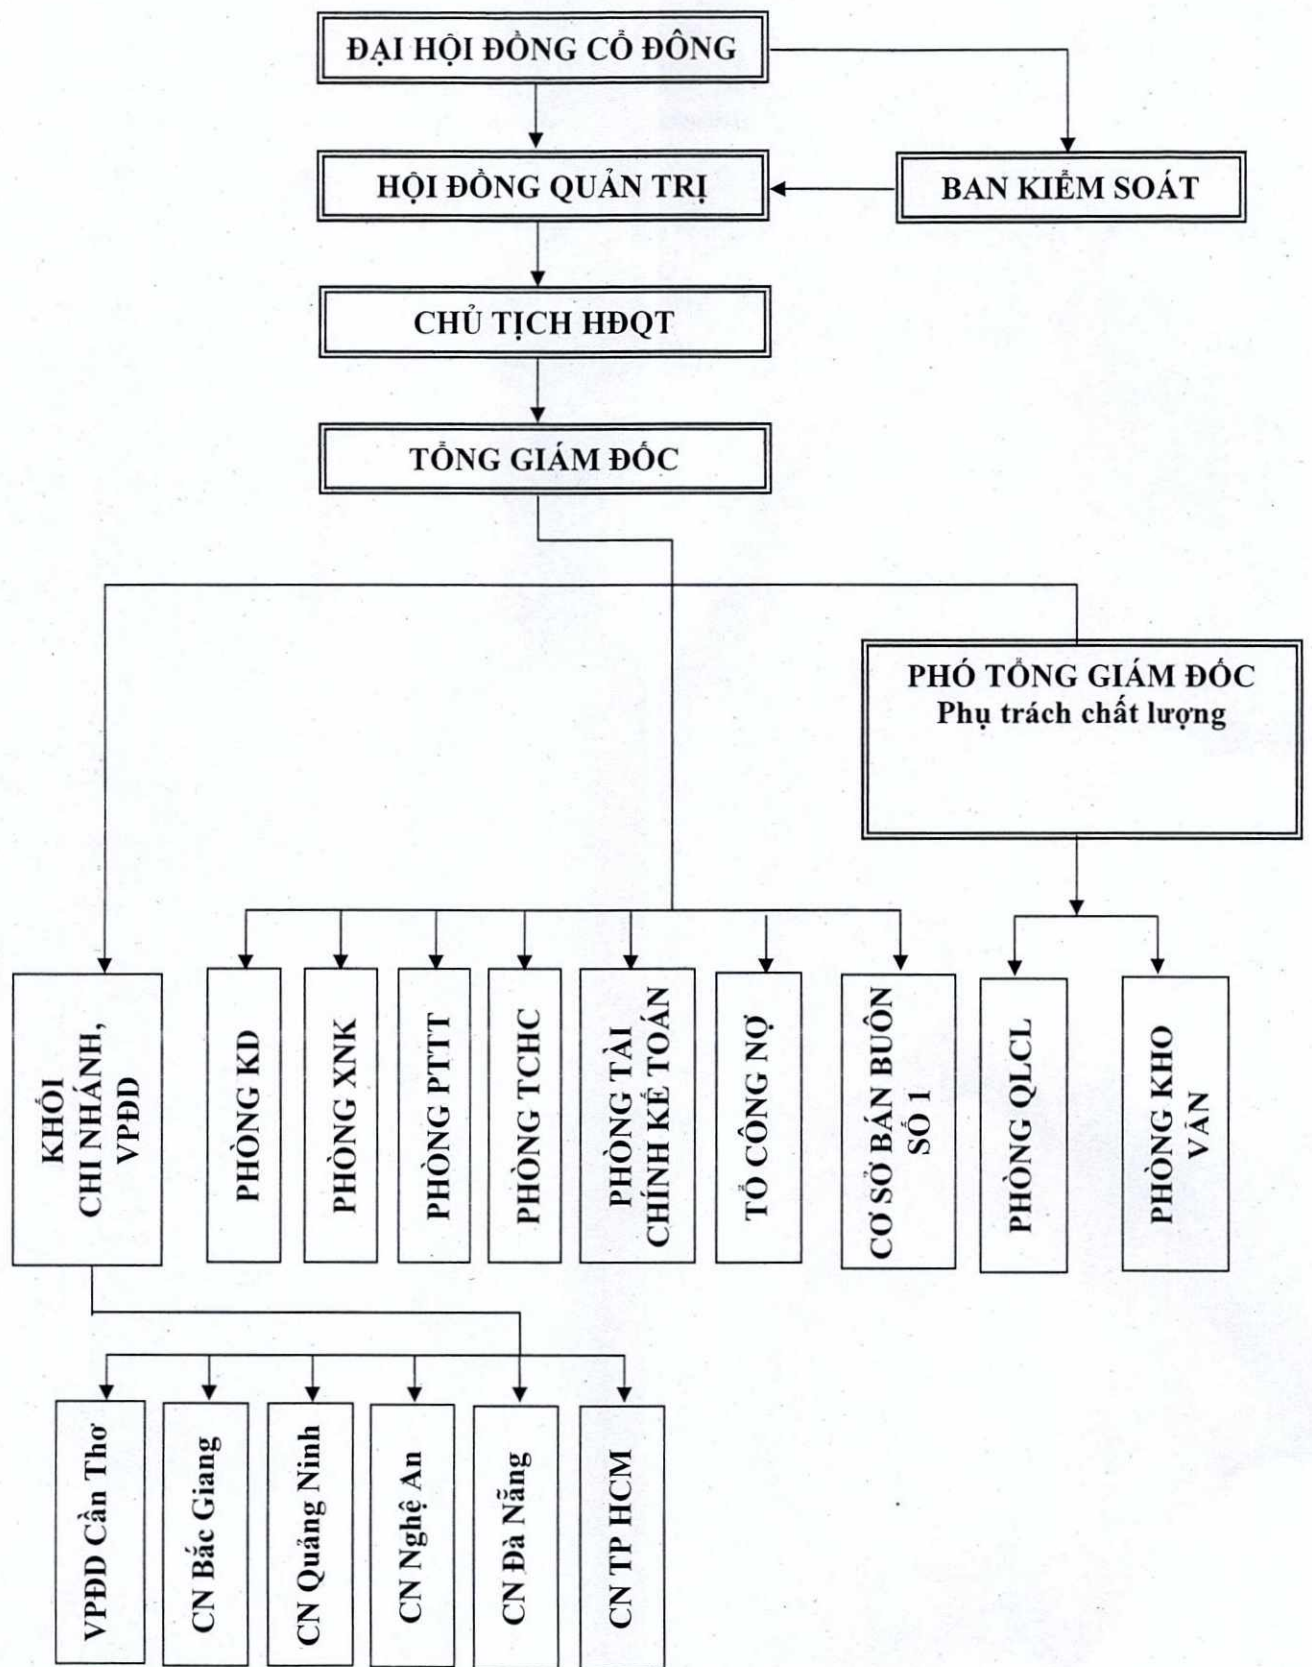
ĐẠI HỘI ĐỒNG CỔ ĐÔNG

HỘI ĐỒNG QUẢN TRỊ

BAN KIỂM SOÁT

CHỦ TỊCH HĐQT

TỔNG GIÁM ĐỐC

PHÓ TỔNG GIÁM ĐỐC
Phụ trách chất lượng

KHỐI CHI NHÁNH, VPĐD

PHÒNG KD

PHÒNG XNK

PHÒNG PTTT

PHÒNG TCHC

PHÒNG TÀI CHÍNH KẾ TOÁN

TỔ CÔNG NỢ

CƠ SỞ BÁN BUÔN SỐ 1

PHÒNG QLCL

PHÒNG KHO VẬN

VPĐD Cần Thơ

CN Bắc Giang

CN Quảng Ninh

CN Nghệ An

CN Đà Nẵng

CN TP HCM